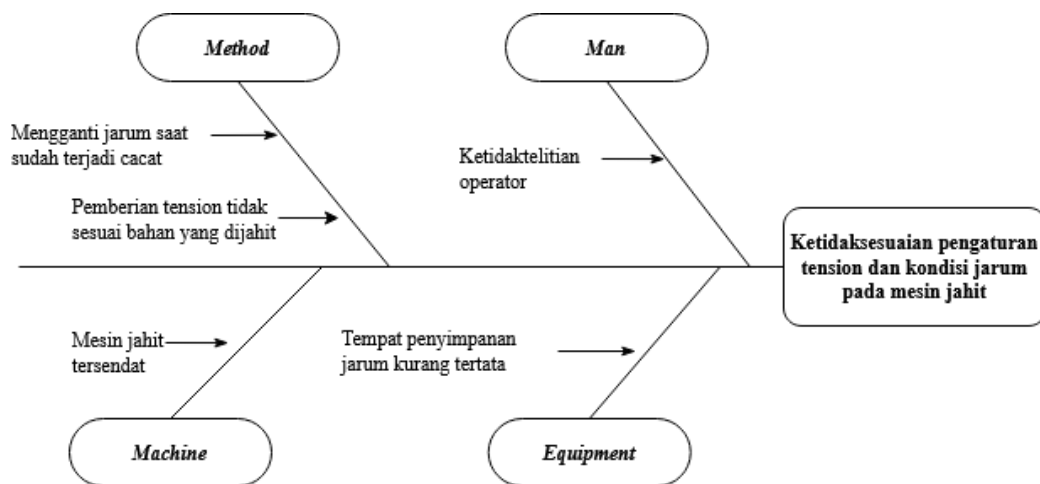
Method

Man

Mengganti jarum saat sudah terjadi cacat

Pemberian tension tidak sesuai bahan yang dijahit

Ketidaktelitian operator

Ketidaksesuaian pengaturan tension dan kondisi jarum pada mesin jahit

Mesin jahit tersendat

Tempat penyimpanan jarum kurang tertata

Machine

Equipment